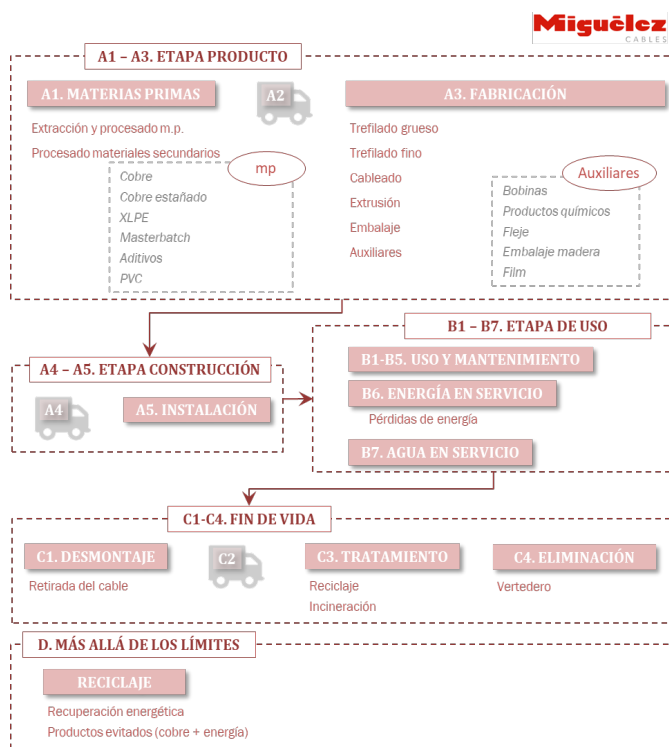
Miguélez CABLES

A1 – A3. ETAPA PRODUCTO

A1. MATERIAS PRIMAS

A2

A3. FABRICACIÓN

Extracción y procesado m.p.

Procesado materiales secundarios

mp

Cobre
Cobre estañado
XLPE
Masterbatch
Aditivos
PVC

Trefilado grueso
Trefilado fino
Cableado
Extrusión
Embalaje
Auxiliares

Auxiliares

Bobinas
Productos químicos
Fleje
Embalaje madera
Film

A4 – A5. ETAPA CONSTRUCCIÓN

A4

A5. INSTALACIÓN

B1 – B7. ETAPA DE USO

B1-B5. USO Y MANTENIMIENTO

B6. ENERGÍA EN SERVICIO

Pérdidas de energía

B7. AGUA EN SERVICIO

C1-C4. FIN DE VIDA

C1. DESMONTAJE

Retirada del cable

C2

C3. TRATAMIENTO

Reciclaje
Incineración

C4. ELIMINACIÓN

Vertedero

D. MÁS ALLÁ DE LOS LÍMITES

RECICLAJE

Recuperación energética
Productos evitados (cobre + energía)